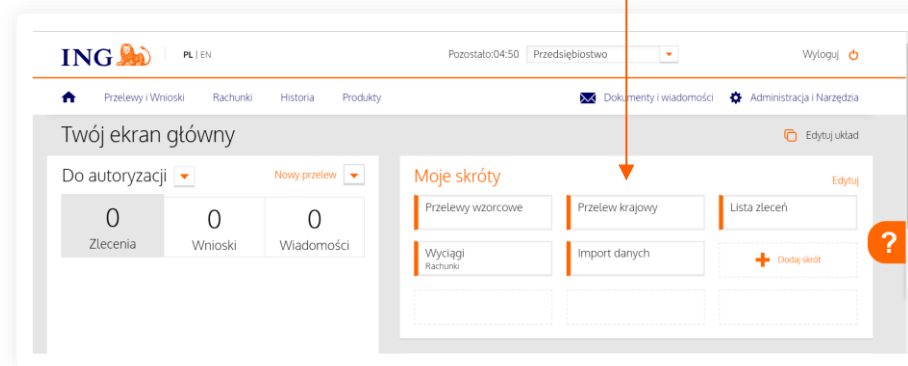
ING PL | EN

Pozostało:04:50 Przedsiębiostwo

Wyloguj

Przelewy i Wnioski Rachunki Historia Produkty

Dokumenty i wiadomości Administracja i Narzędzia

Twój ekran główny

Edytuj układ

Do autoryzacji

Nowy przelew

| 0 | 0 | 0 |
|---|---|---|
| Zlecenia | Wnioski | Wiadomości |

Moje skróty

Edytuj

Przelewy wzorcowe

Przelew krajowy

Lista zleceń

Wyciągi
Rachunki

Import danych

Dodaj skrót

?